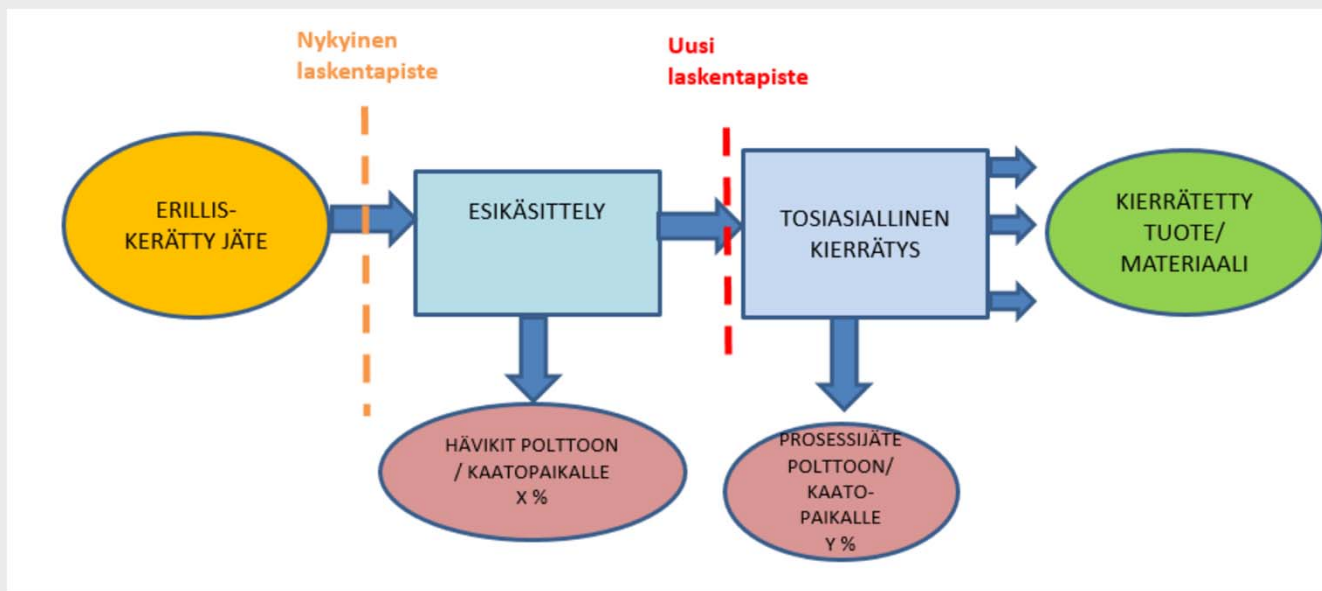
Nykyinen laskentapiste

Uusi laskentapiste

ERILLIS-KERÄTTY JÄTE

ESIKÄSITTELY

TOSIASIALLINEN KIERRÄTYS

KIERRÄTETTY TUOTE/ MATERIAALI

HÄVIKIT POLTTOON / KAATOPAIKALLE X %

PROSESSIJÄTE POLTTOON/ KAATO-PAIKALLE Y %